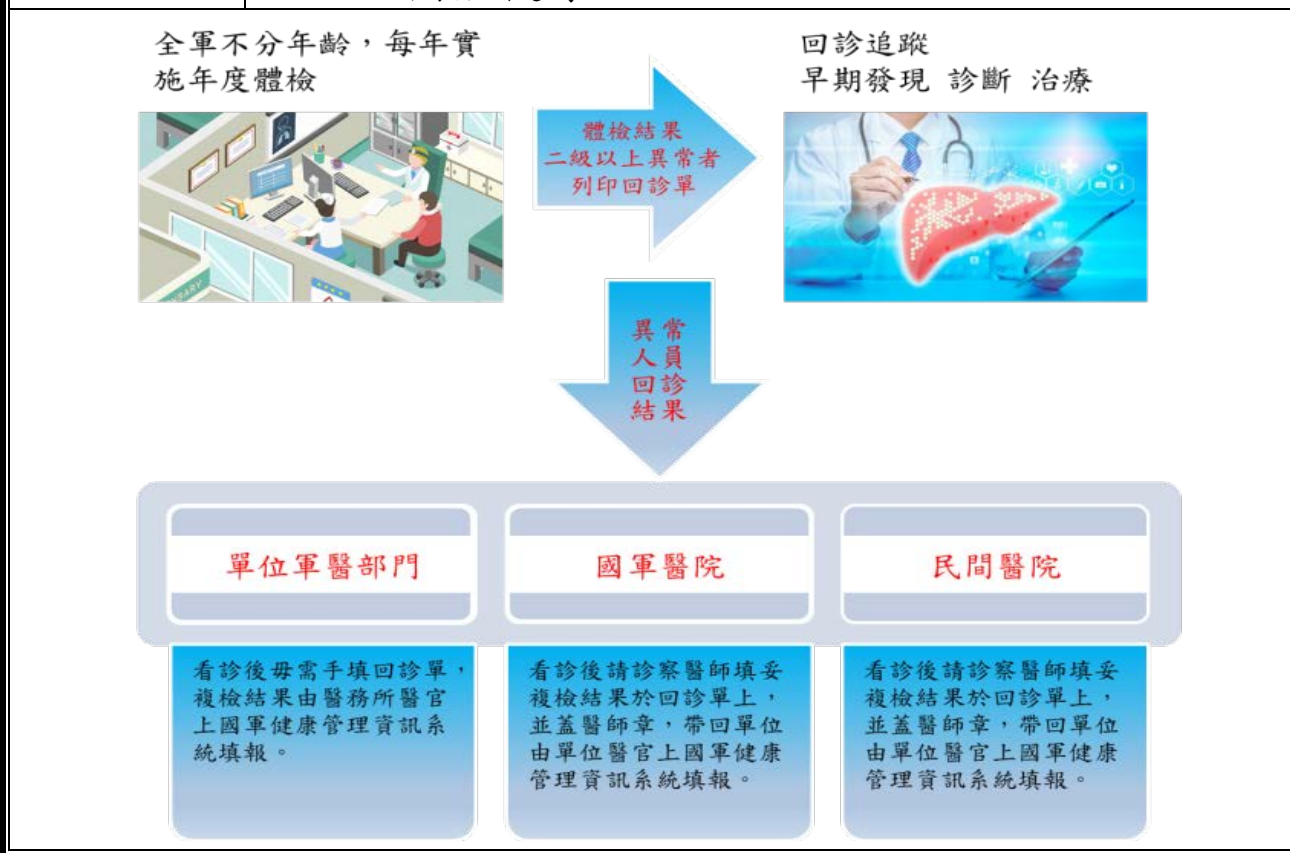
全軍不分年齡，每年實施年度體檢

體檢結果
二級以上異常者
列印回診單

回診追蹤
早期發現 診斷 治療

異常人員回診結果

單位軍醫部門

國軍醫院

民間醫院

看診後毋需手填回診單，複檢結果由醫務所醫官上國軍健康管理資訊系統填報。

看診後請診察醫師填妥複檢結果於回診單上，並蓋醫師章，帶回單位由單位醫官上國軍健康管理資訊系統填報。

看診後請診察醫師填妥複檢結果於回診單上，並蓋醫師章，帶回單位由單位醫官上國軍健康管理資訊系統填報。